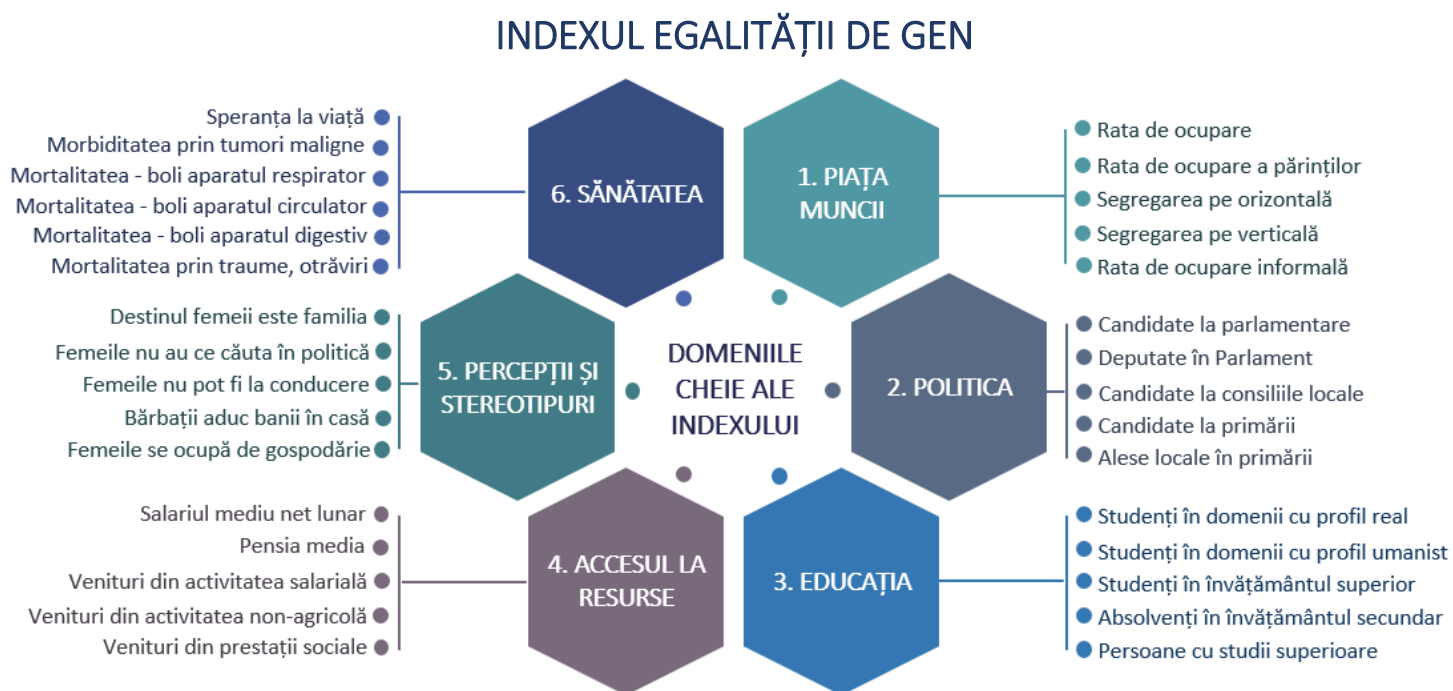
INDEXUL EGALITĂȚII DE GEN

Speranța la viață
Morbiditatea prin tumori maligne
Mortalitatea - boli aparatul respirator
Mortalitatea - boli aparatul circulator
Mortalitatea - boli aparatul digestiv
Mortalitatea prin traume, otrăviri

6. SĂNĂTATEA

1. PIAȚA MUNCII

Rata de ocupare
Rata de ocupare a părinților
Segregarea pe orizontală
Segregarea pe verticală
Rata de ocupare informală

Destinul femeii este familia
Femeile nu au ce căuta în politică
Femeile nu pot fi la conducere
Bărbații aduc banii în casă
Femeile se ocupă de gospodărie

5. PERCEPȚII ȘI STEREOTIPURI

DOMENIILE CHEIE ALE INDEXULUI

2. POLITICA

Candidate la parlamentare
Deputate în Parlament
Candidate la consiliile locale
Candidate la primării
Alese locale în primării

Salariul mediu net lunar
Pensia media
Venituri din activitatea salarială
Venituri din activitatea non-agricolă
Venituri din prestații sociale

4. ACCESUL LA RESURSE

3. EDUCAȚIA

Studenți în domenii cu profil real
Studenți în domenii cu profil umanist
Studenți în învățământul superior
Absolvenți în învățământul secundar
Persoane cu studii superioare